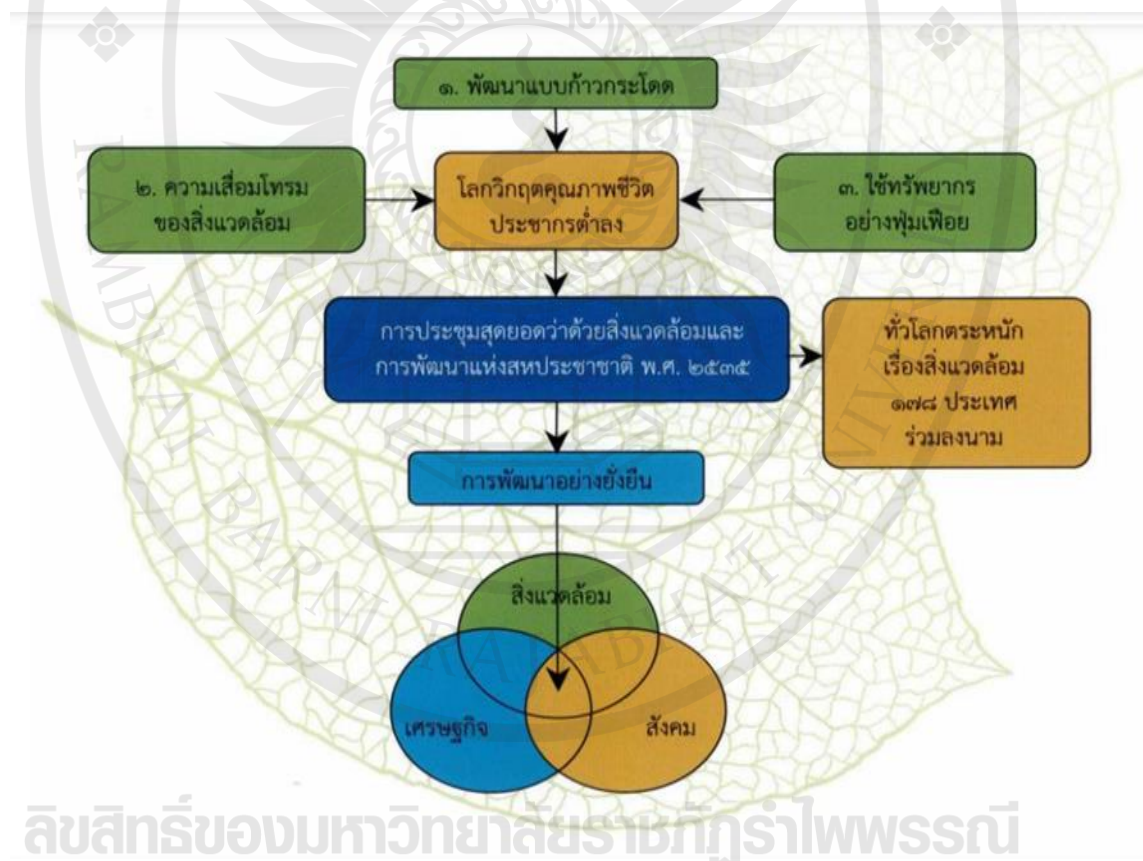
๑. พัฒนาแบบก้าวกระโดด

๒. ความเสื่อมโทรม ของสิ่งแวดล้อม

โลกวิกฤตคุณภาพชีวิต ประชากรต่ำลง

๓. ใช้ทรัพยากร อย่างฟุ่มเฟือย

การประชุมสุดยอดว่าด้วยสิ่งแวดล้อมและ การพัฒนาแห่งสหประชาชาติ พ.ศ. ๒๕๓๕

ทั่วโลกตระหนัก เรื่องสิ่งแวดล้อม ๑๗๘ ประเทศ ร่วมลงนาม

การพัฒนาอย่างยั่งยืน

สิ่งแวดล้อม

เศรษฐกิจ

สังคม

ลิขสิทธิ์ของมหาวิทยาลัยราชภัฏรำไพพรรณี